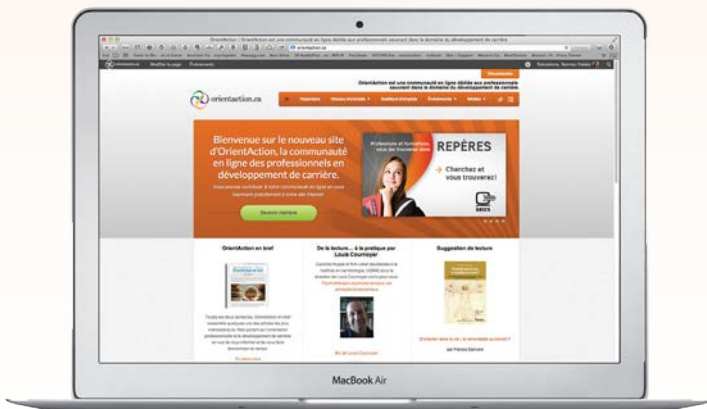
orientaction.ca

OrientAction est une communauté en ligne dédiée aux professionnels œuvrant dans le domaine du développement de carrière.

Bienvenue sur le nouveau site d'OrientAction, la communauté en ligne des professionnels en développement de carrière.

Devenir membre

REPÈRES

Cherchez et vous trouverez!

OrientAction en bref

De la lecture... à la pratique par Louis Cournoyer

Suggestion de lecture

MacBook Air